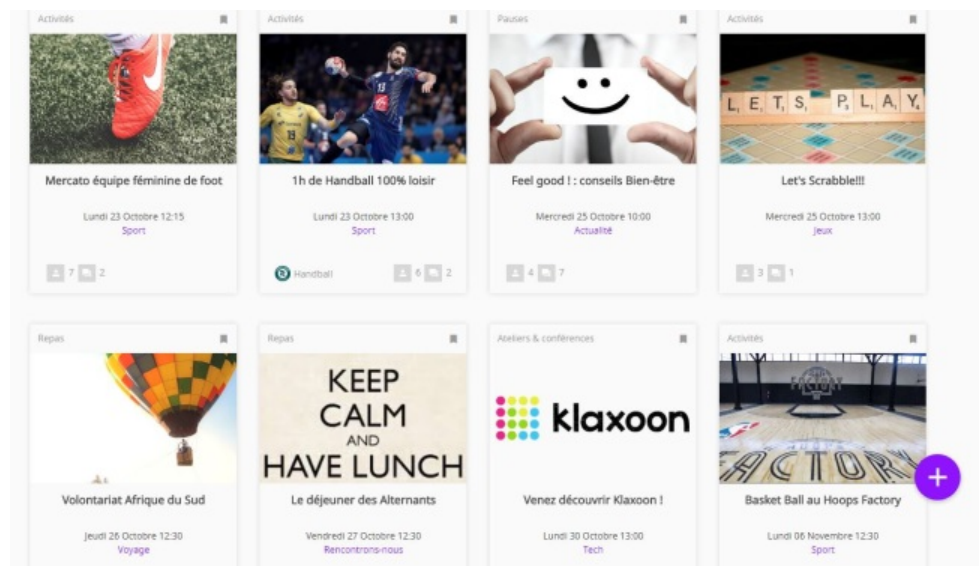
Activités

Mercato équipe féminine de foot

Lundi 23 Octobre 12:15
Sport

7 2

Activités

1h de Handball 100% loisir

Lundi 23 Octobre 13:00
Sport

Handball 6 2

Pauses

Feel good ! : conseils Bien-être

Mercredi 25 Octobre 10:00
Actualité

4 7

Activités

L E T S P L A Y

Let's Scrabble!!!

Mercredi 25 Octobre 13:00
Jeux

3 1

Repas

Volontariat Afrique du Sud

Jeudi 26 Octobre 12:30
Voyage

Repas

KEEP CALM AND HAVE LUNCH

Le déjeuner des Alternants

Vendredi 27 Octobre 12:30
Rencontrons-nous

Ateliers & conférences

klaxoon

Venez découvrir Klaxoon !

Lundi 30 Octobre 13:00
Tech

Activités

FACTORY

Basket Ball au Hoops Factory

Lundi 06 Novembre 12:30
Sport

+